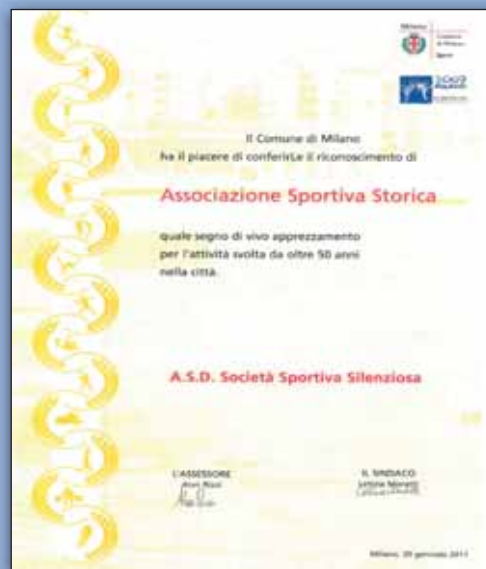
Milano
Comune di Milano
Sport

2009
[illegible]

Il Comune di Milano
ha il piacere di conferirLe il riconoscimento di

Associazione Sportiva Storica

quale segno di vivo apprezzamento
per l'attività svolta da oltre 50 anni
nella città.

A.S.D. Società Sportiva Silenziosa

L'ASSESSORE
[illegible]

IL SINDACO
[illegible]

Milano, 20 gennaio 2011